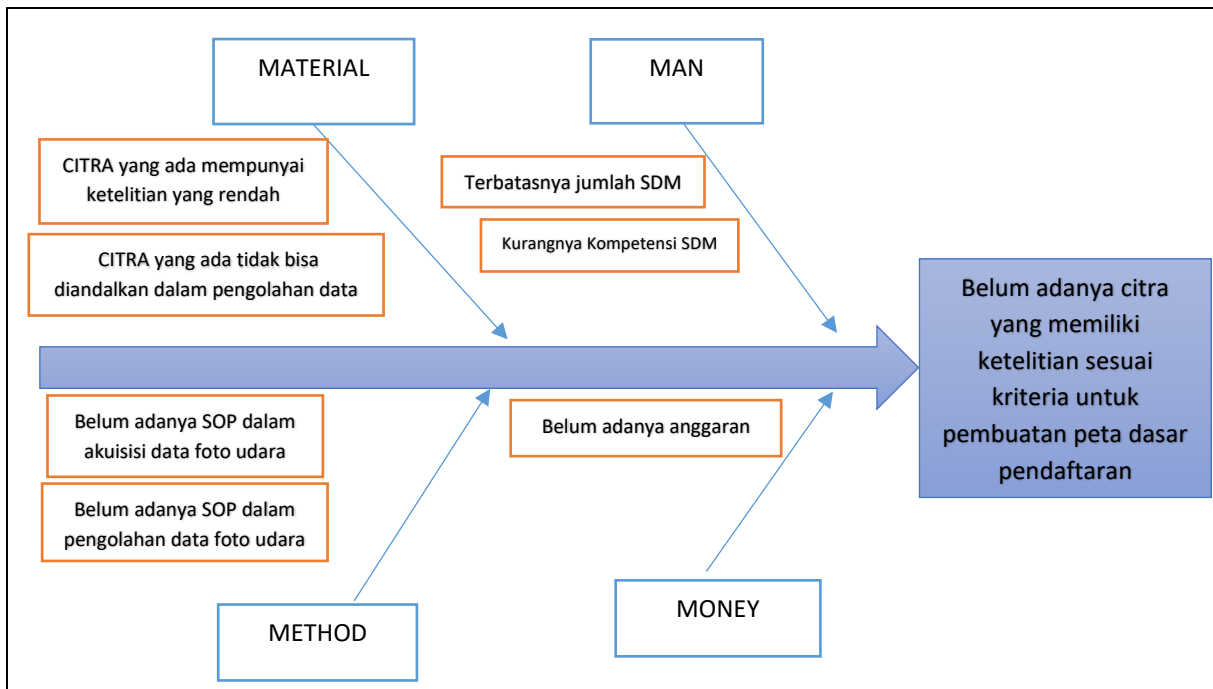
MATERIAL

MAN

CITRA yang ada mempunyai ketelitian yang rendah

Terbatasnya jumlah SDM

Kurangnya Kompetensi SDM

CITRA yang ada tidak bisa diandalkan dalam pengolahan data

Belum adanya citra yang memiliki ketelitian sesuai kriteria untuk pembuatan peta dasar pendaftaran

Belum adanya SOP dalam akuisisi data foto udara

Belum adanya anggaran

Belum adanya SOP dalam pengolahan data foto udara

METHOD

MONEY